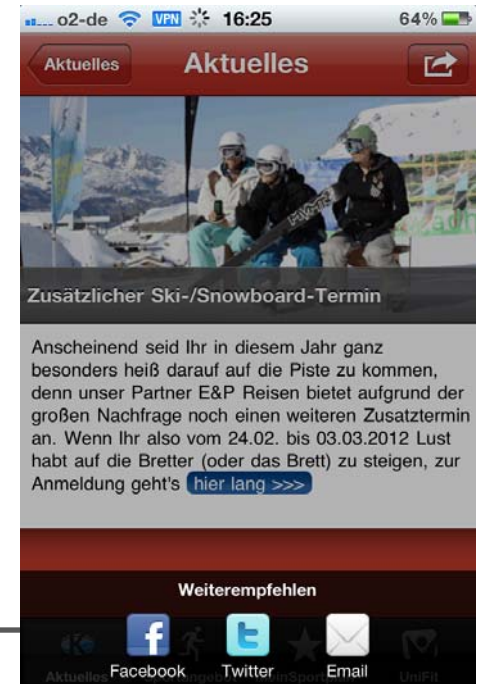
o2-de VPN 16:25 64%

Aktuelles

Aktuelles

Zusätzlicher Ski-/Snowboard-Termin

Anscheinend seid Ihr in diesem Jahr ganz besonders heiß darauf auf die Piste zu kommen, denn unser Partner E&P Reisen bietet aufgrund der großen Nachfrage noch einen weiteren Zusatztermin an. Wenn Ihr also vom 24.02. bis 03.03.2012 Lust habt auf die Bretter (oder das Brett) zu steigen, zur Anmeldung geht's hier lang >>>

Weiterempfehlen

Facebook Twitter Email

Aktuelles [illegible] UniFit